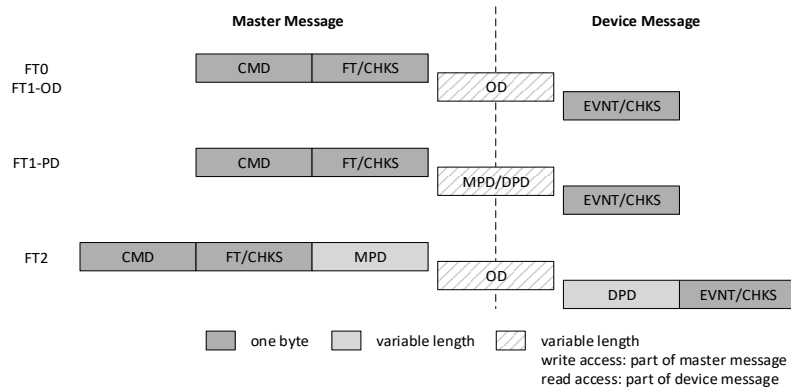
Master Message

Device Message

FT0
FT1-OD

CMD

FT/CHKS

OD

EVNT/CHKS

FT1-PD

CMD

FT/CHKS

MPD/DPD

EVNT/CHKS

FT2

CMD

FT/CHKS

MPD

OD

DPD

EVNT/CHKS

one byte

variable length

variable length
write access: part of master message
read access: part of device message